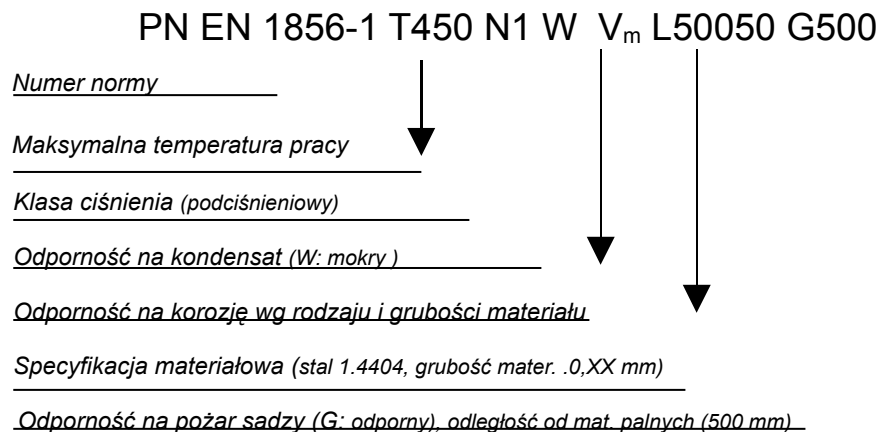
PN EN 1856-1 T450 N1 W $V_m$ L50050 G500

Numer normy

Maksymalna temperatura pracy

Klasa ciśnienia (podciśnieniowy)

Odporność na kondensat (W: mokry )

Odporność na korozję wg rodzaju i grubości materiału

Specyfikacja materiałowa (stal 1.4404, grubość mater. .0,XX mm)

Odporność na pożar sadzy (G: odporny), odległość od mat. palnych (500 mm)